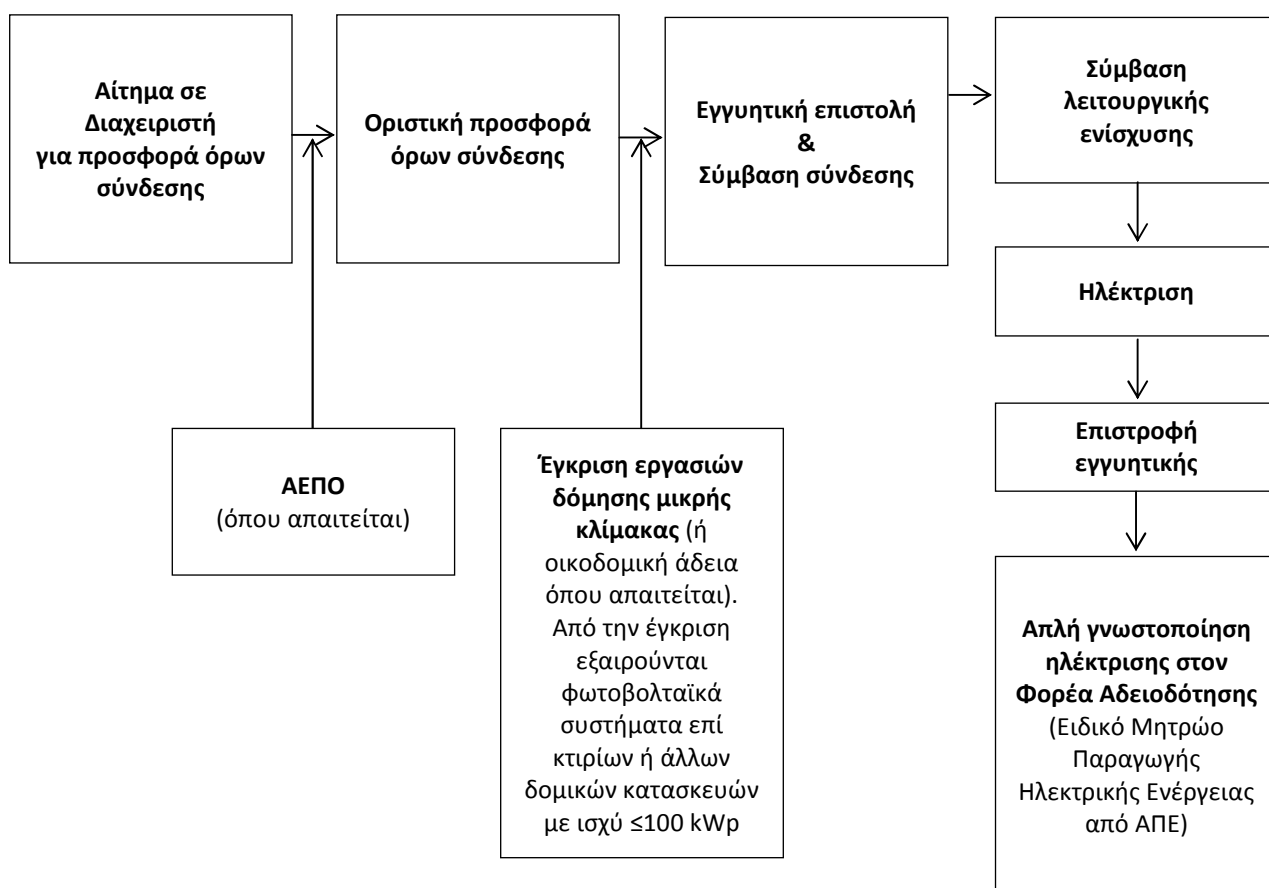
Αίτημα σε Διαχειριστή για προσφορά όρων σύνδεσης

Οριστική προσφορά όρων σύνδεσης

Εγγυητική επιστολή & Σύμβαση σύνδεσης

Σύμβαση λειτουργικής ενίσχυσης

Ηλέκτριση

Επιστροφή εγγυητικής

Απλή γνωστοποίηση ηλέκτρισης στον Φορέα Αδειοδότησης (Ειδικό Μητρώο Παραγωγής Ηλεκτρικής Ενέργειας από ΑΠΕ)

ΑΕΠΟ (όπου απαιτείται)

Έγκριση εργασιών δόμησης μικρής κλίμακας (ή οικοδομική άδεια όπου απαιτείται). Από την έγκριση εξαιρούνται φωτοβολταϊκά συστήματα επί κτιρίων ή άλλων δομικών κατασκευών με ισχύ ≤100 kWp